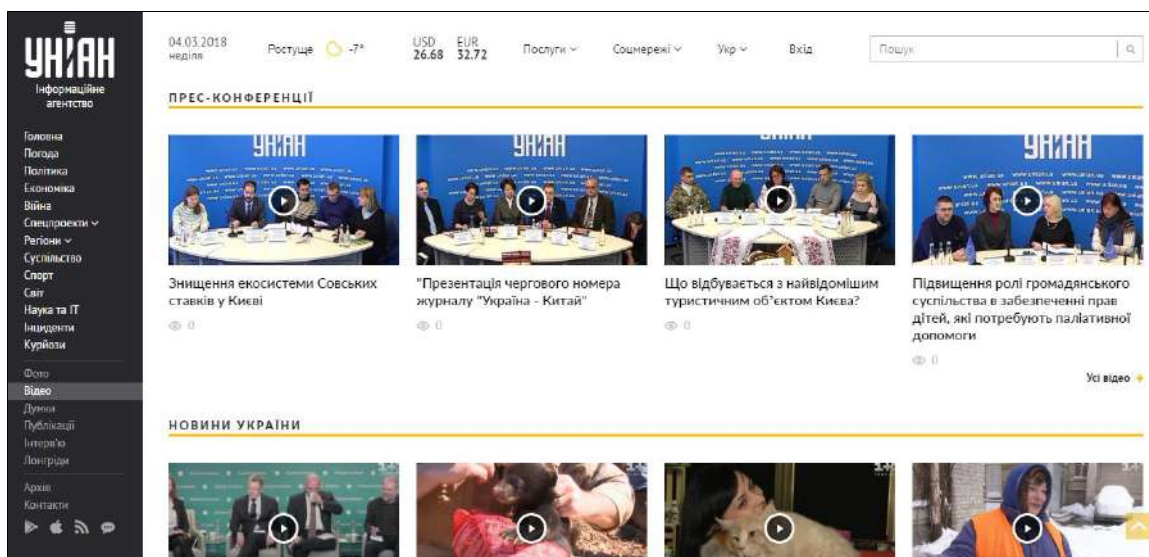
УНІАН
Інформаційне агентство

Головна
Погода
Політика
Економіка
Війна
Спецпроекти
Регіони
Суспільство
Спорт
Світ
Наука та IT
Інциденти
Курйози

Фото
Відео
Думки
Публікації
Інтерв'ю
Лонгріди

Архів
Контакти

04.03.2018 неділя
Ростуще -7°
USD 26.68
EUR 32.72
Послуги
Соцмережі
Укр
Вхід
Пошук

ПРЕС-КОНФЕРЕНЦІЇ

Знищення екосистеми Совських ставків у Києві
0

"Презентація чергового номера журналу "Україна - Китай"
0

Що відбувається з найвідомішим туристичним об'єктом Києва?
0

Підвищення ролі громадянського суспільства в забезпеченні прав дітей, які потребують паліативної допомоги
0

Усі відео

НОВИНИ УКРАЇНИ